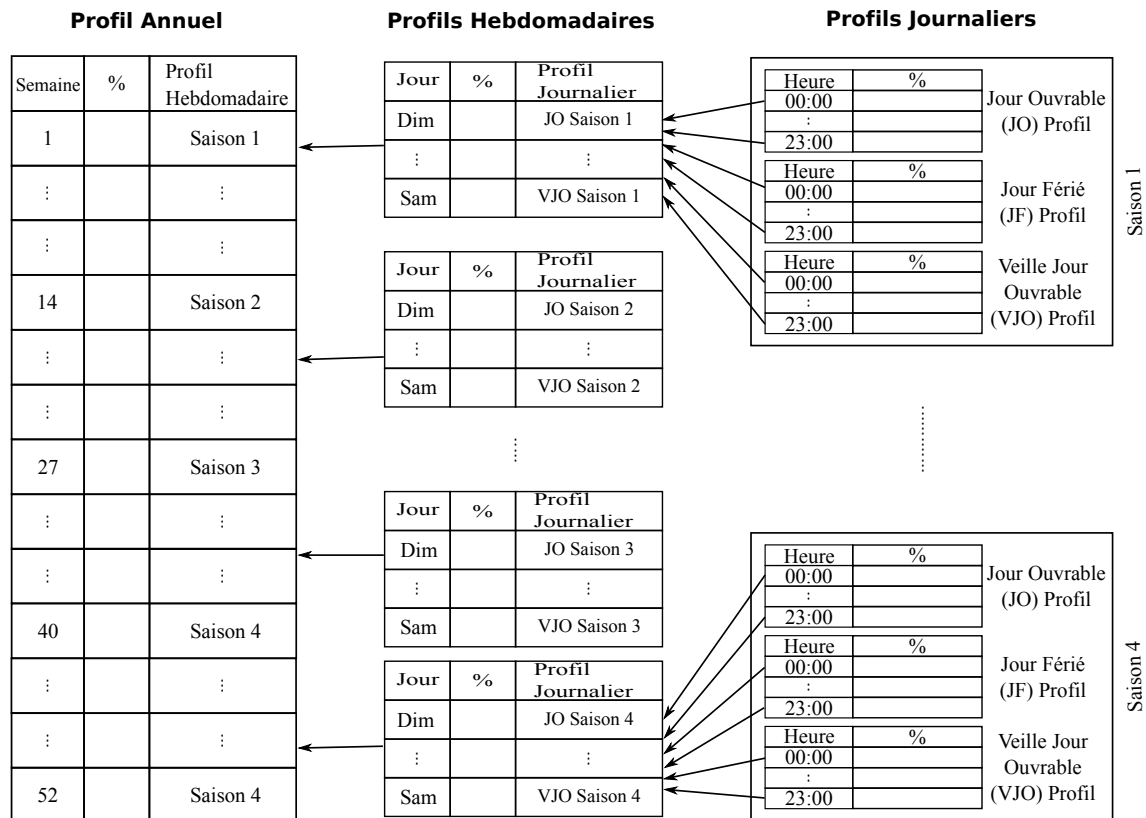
**Profil Annuel**

| Semaine | % | Profil Hebdomadaire |
|---|---|---|
| 1 | | Saison 1 |
| ⋮ | | ⋮ |
| ⋮ | | ⋮ |
| 14 | | Saison 2 |
| ⋮ | | ⋮ |
| ⋮ | | ⋮ |
| 27 | | Saison 3 |
| ⋮ | | ⋮ |
| ⋮ | | ⋮ |
| 40 | | Saison 4 |
| ⋮ | | ⋮ |
| ⋮ | | ⋮ |
| 52 | | Saison 4 |

**Profils Hebdomadaires**

| Jour | % | Profil Journalier |
|---|---|---|
| Dim | | JO Saison 1 |
| ⋮ | | ⋮ |
| Sam | | VJO Saison 1 |

| Jour | % | Profil Journalier |
|---|---|---|
| Dim | | JO Saison 2 |
| ⋮ | | ⋮ |
| Sam | | VJO Saison 2 |

⋮

| Jour | % | Profil Journalier |
|---|---|---|
| Dim | | JO Saison 3 |
| ⋮ | | ⋮ |
| Sam | | VJO Saison 3 |

| Jour | % | Profil Journalier |
|---|---|---|
| Dim | | JO Saison 4 |
| ⋮ | | ⋮ |
| Sam | | VJO Saison 4 |

**Profils Journaliers**

| Heure | % |
|---|---|
| 00:00 | |
| ⋮ | |
| 23:00 | |

Jour Ouvrable (JO) Profil

| Heure | % |
|---|---|
| 00:00 | |
| ⋮ | |
| 23:00 | |

Jour Férié (JF) Profil

| Heure | % |
|---|---|
| 00:00 | |
| ⋮ | |
| 23:00 | |

Veille Jour Ouvrable (VJO) Profil

Saison 1

| Heure | % |
|---|---|
| 00:00 | |
| ⋮ | |
| 23:00 | |

Jour Ouvrable (JO) Profil

| Heure | % |
|---|---|
| 00:00 | |
| ⋮ | |
| 23:00 | |

Jour Férié (JF) Profil

| Heure | % |
|---|---|
| 00:00 | |
| ⋮ | |
| 23:00 | |

Veille Jour Ouvrable (VJO) Profil

Saison 4